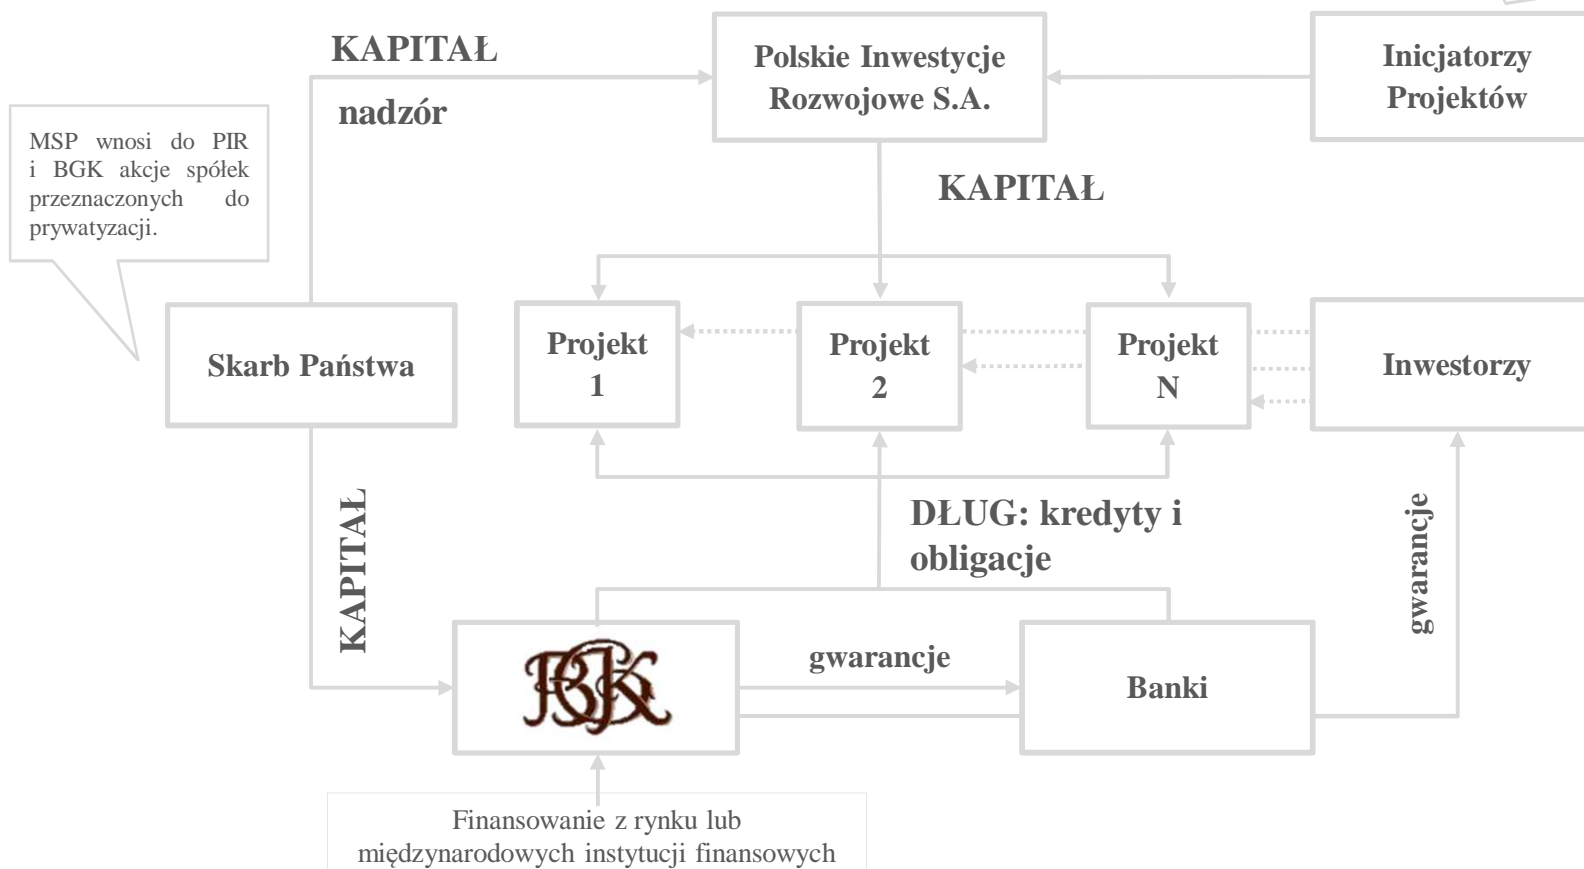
KAPITAŁ

nadzór

Polskie Inwestycje Rozwojowe S.A.

Inicjatorzy Projektów

MSP wnosi do PIR i BGK akcje spółek przeznaczonych do prywatyzacji.

KAPITAŁ

Skarb Państwa

Projekt 1

Projekt 2

Projekt N

Inwestorzy

KAPITAŁ

DŁUG: kredyty i obligacje

gwarancje

BGK

gwarancje

Banki

Finansowanie z rynku lub międzynarodowych instytucji finansowych